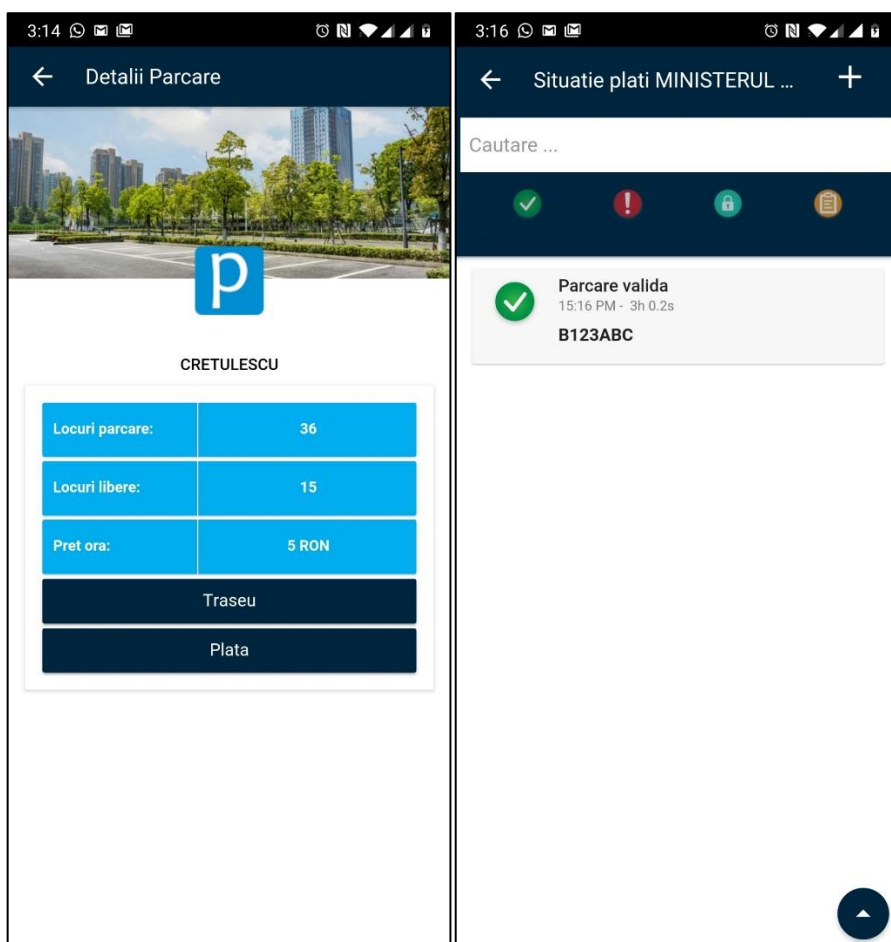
3:14

Detalii Parcare

p

CRETULESCU

| Locuri parcare: | 36 |
|---|---|
| Locuri libere: | 15 |
| Pret ora: | 5 RON |

Traseu

Plata

3:16

Situatie plati MINISTERUL ...

Cautare ...

Parcare valida
15:16 PM - 3h 0.2s
B123ABC